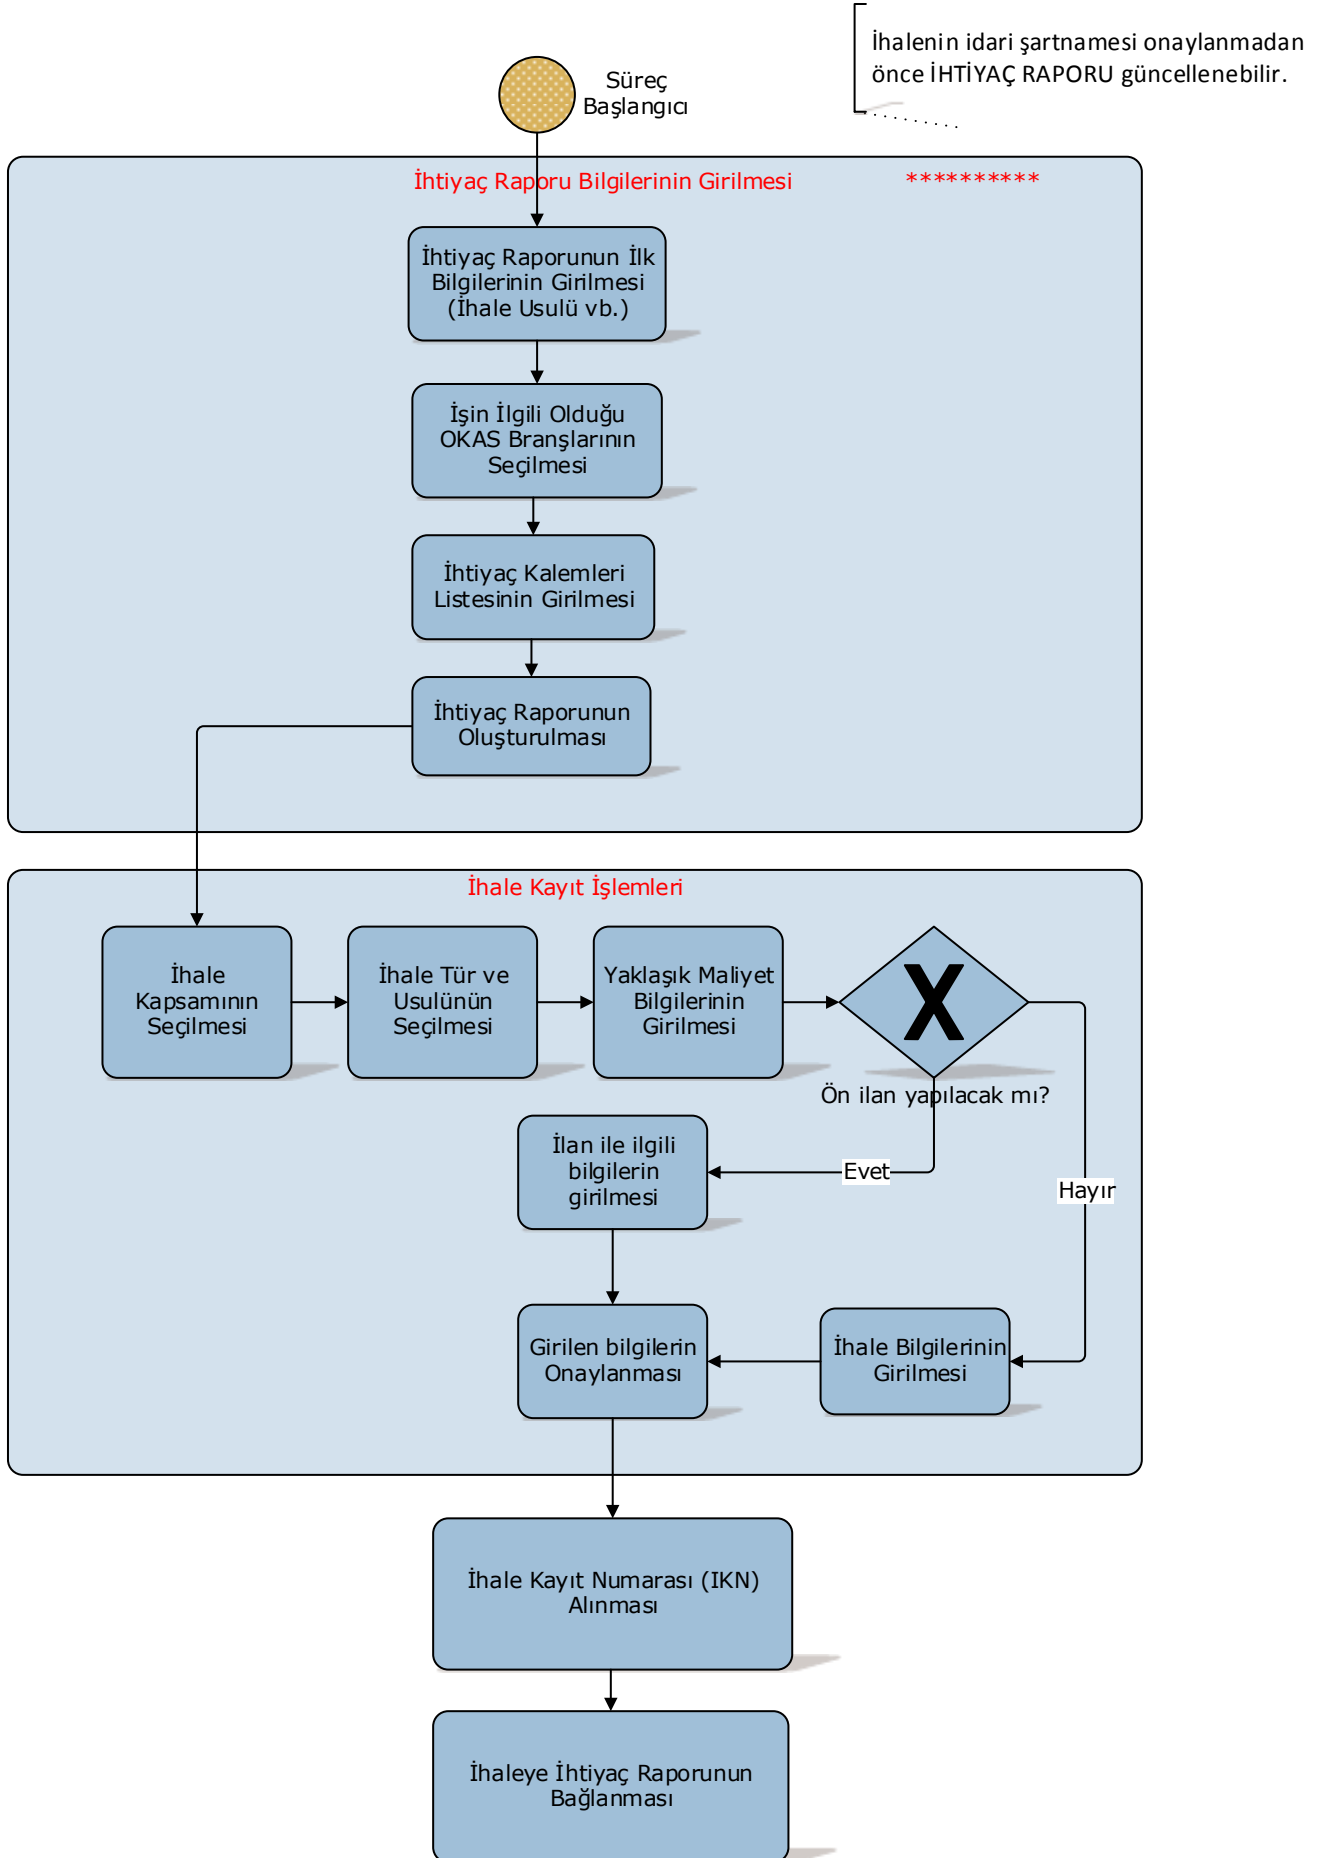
İhalenin idari şartnamesi onaylanmadan önce İHTİYAÇ RAPORU güncellenebilir.

Süreç Başlangıcı

İhtiyaç Raporu Bilgilerinin Girilmesi

**********

İhtiyaç Raporunun İlk Bilgilerinin Girilmesi (İhale Usulü vb.)

İşin İlgili Olduğu OKAS Branşlarının Seçilmesi

İhtiyaç Kalemleri Listesinin Girilmesi

İhtiyaç Raporunun Oluşturulması

İhale Kayıt İşlemleri

İhale Kapsamının Seçilmesi

İhale Tür ve Usulünün Seçilmesi

Yaklaşık Maliyet Bilgilerinin Girilmesi

X

Ön ilan yapılacak mı?

Evet

Hayır

İlan ile ilgili bilgilerin girilmesi

Girilen bilgilerin Onaylanması

İhale Bilgilerinin Girilmesi

İhale Kayıt Numarası (IKN) Alınması

İhaleye İhtiyaç Raporunun Bağlanması